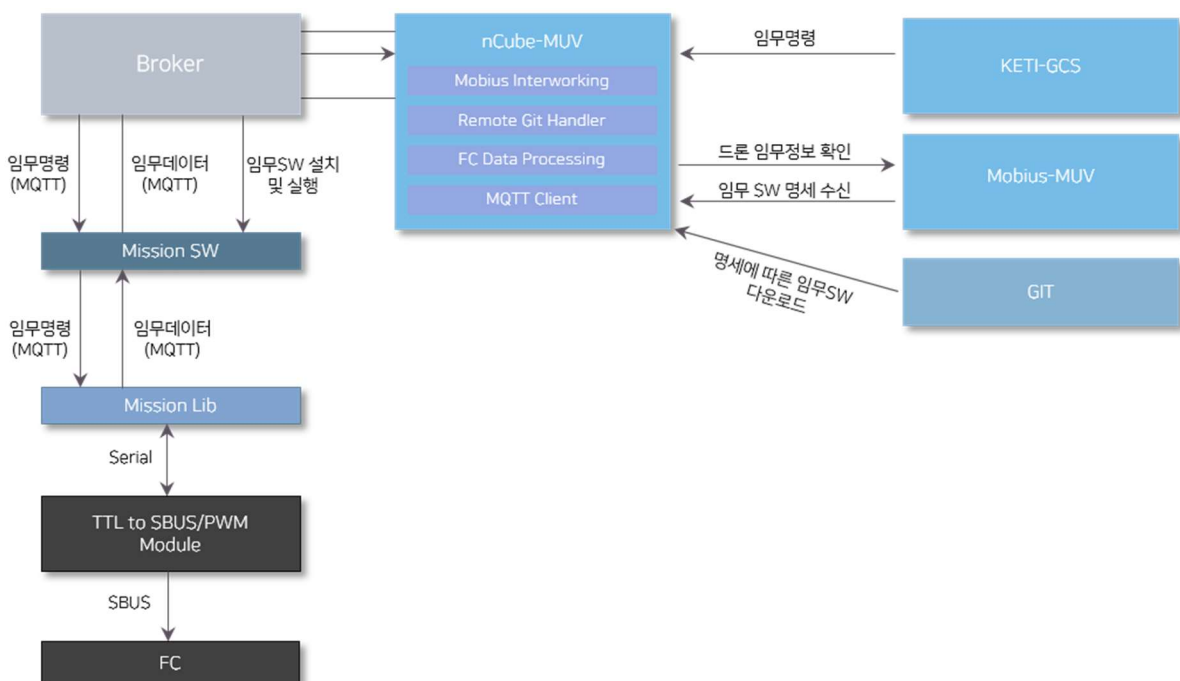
Broker

nCube-MUV

Mobius Interworking

Remote Git Handler

FC Data Processing

MQTT Client

임무명령

KETI-GCS

드론 임무정보 확인

Mobius-MUV

임무 SW 명세 수신

명세에 따른 임무SW 다운로드

GIT

임무명령 (MQTT)

임무데이터 (MQTT)

임무SW 설치 및 실행

Mission SW

임무명령 (MQTT)

임무데이터 (MQTT)

Mission Lib

Serial

TTL to SBUS/PWM Module

SBUS

FC